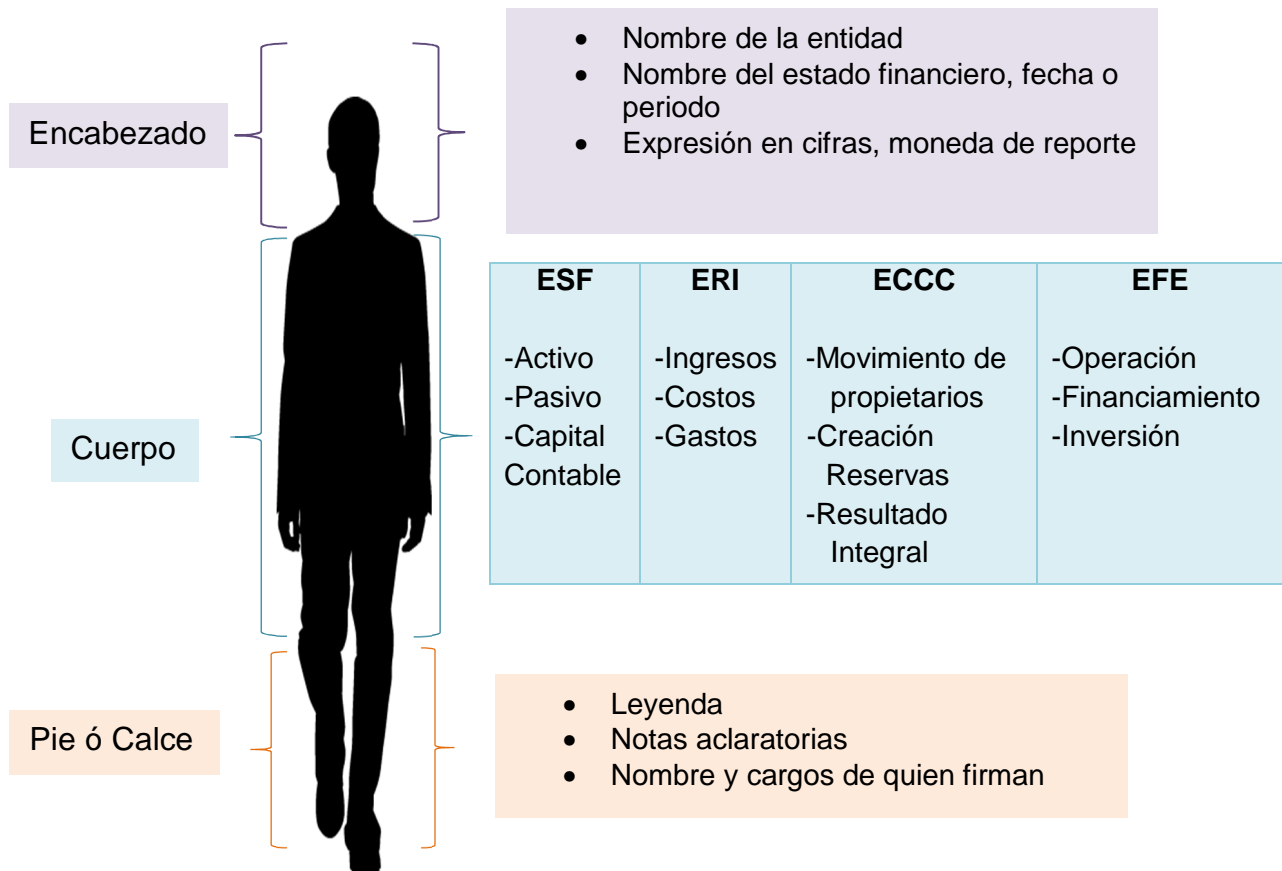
Encabezado

- Nombre de la entidad
- Nombre del estado financiero, fecha o periodo
- Expresión en cifras, moneda de reporte

Cuerpo

| ESF | ERI | ECCC | EFE |
|---|---|---|---|
| -Activo<br>-Pasivo<br>-Capital Contable | -Ingresos<br>-Costos<br>-Gastos | -Movimiento de propietarios<br>-Creación Reservas<br>-Resultado Integral | -Operación<br>-Financiamiento<br>-Inversión |

Pie ó Calce

- Leyenda
- Notas aclaratorias
- Nombre y cargos de quien firman